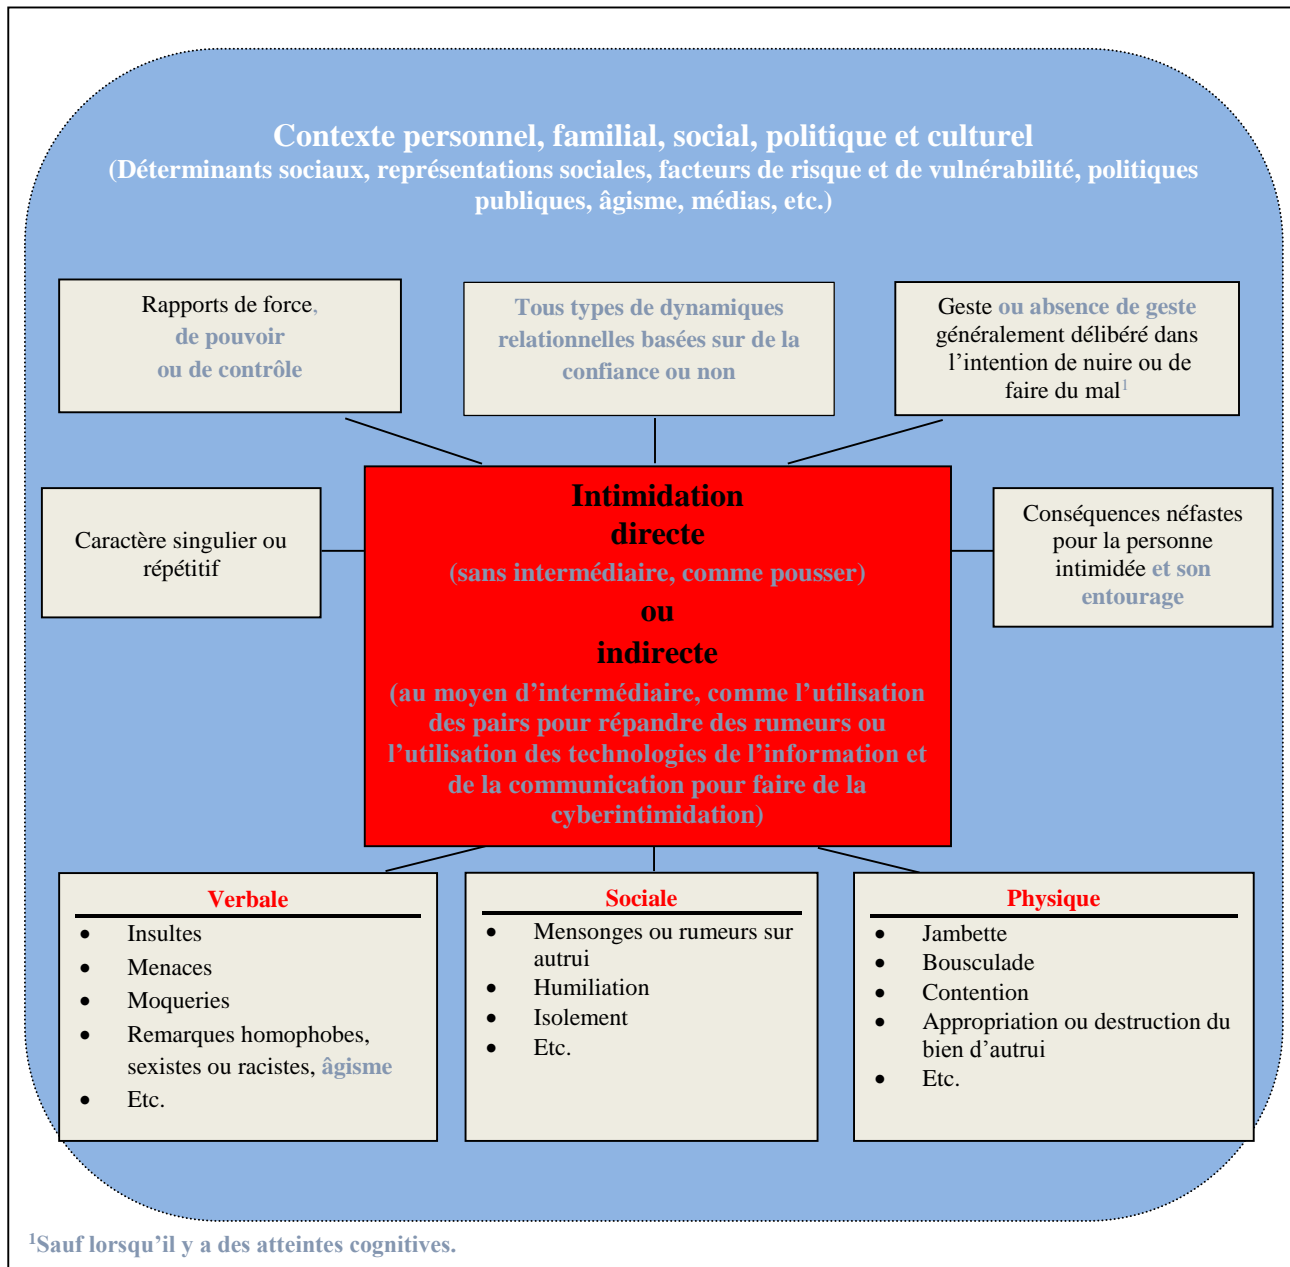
Contexte personnel, familial, social, politique et culturel
(Déterminants sociaux, représentations sociales, facteurs de risque et de vulnérabilité, politiques publiques, âgisme, médias, etc.)

Rapports de force, de pouvoir ou de contrôle

Tous types de dynamiques relationnelles basées sur de la confiance ou non

Geste ou absence de geste généralement délibéré dans l'intention de nuire ou de faire du mal$^1$

Caractère singulier ou répétitif

Intimidation directe (sans intermédiaire, comme pousser) ou indirecte (au moyen d'intermédiaire, comme l'utilisation des pairs pour répandre des rumeurs ou l'utilisation des technologies de l'information et de la communication pour faire de la cyberintimidation)

Conséquences néfastes pour la personne intimidée et son entourage

Verbale
- Insultes
- Menaces
- Moqueries
- Remarques homophobes, sexistes ou racistes, âgisme
- Etc.

Sociale
- Mensonges ou rumeurs sur autrui
- Humiliation
- Isolement
- Etc.

Physique
- Jambette
- Bousculade
- Contention
- Appropriation ou destruction du bien d'autrui
- Etc.

$^1$Sauf lorsqu'il y a des atteintes cognitives.